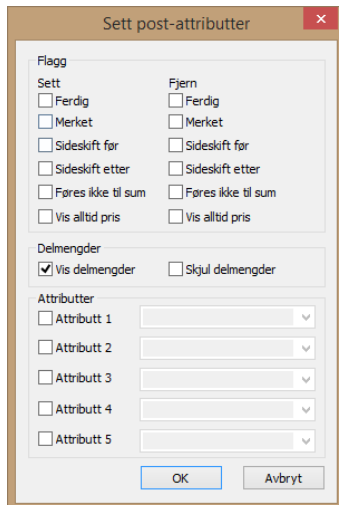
Sett post-attributter

Flagg

Sett
Ferdig
Merket
Sideskift før
Sideskift etter
Føres ikke til sum
Vis alltid pris

Fjern
Ferdig
Merket
Sideskift før
Sideskift etter
Føres ikke til sum
Vis alltid pris

Delmengder
Vis delmengder
Skjul delmengder

Attributter
Attributt 1
Attributt 2
Attributt 3
Attributt 4
Attributt 5

OK
Avbryt